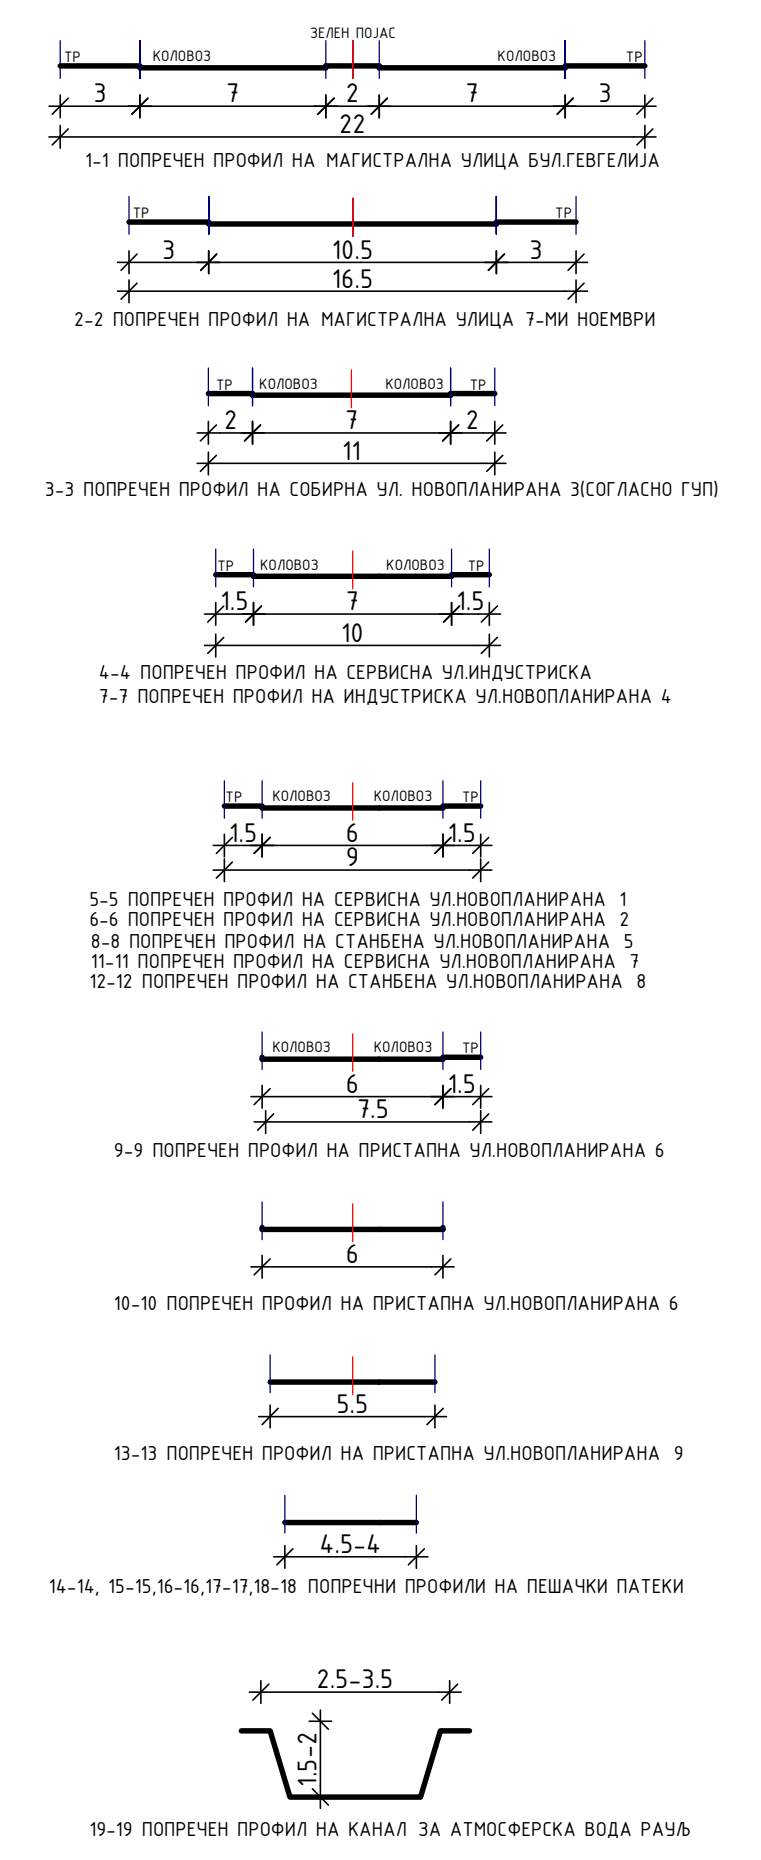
ЗЕЛЕН ПОЈАС
ТР КОЛОВОЗ КОЛОВОЗ ТР
3 7 2 7 3
22
1-1 ПОПРЕЧЕН ПРОФИЛ НА МАГИСТРАЛНА УЛИЦА БУЛ.ГЕВГЕЛИЈА

ТР ТР
3 10.5 3
16.5
2-2 ПОПРЕЧЕН ПРОФИЛ НА МАГИСТРАЛНА УЛИЦА 7-МИ НОЕМВРИ

ТР КОЛОВОЗ КОЛОВОЗ ТР
2 7 2
11
3-3 ПОПРЕЧЕН ПРОФИЛ НА СОБИРНА УЛ. НОВОПЛАНИРАНА 3(СОГЛАСНО ГУП)

ТР КОЛОВОЗ КОЛОВОЗ ТР
1.5 7 1.5
10
4-4 ПОПРЕЧЕН ПРОФИЛ НА СЕРВИСНА УЛ.ИНДУСТРИСКА
7-7 ПОПРЕЧЕН ПРОФИЛ НА ИНДУСТРИСКА УЛ.НОВОПЛАНИРАНА 4

ТР КОЛОВОЗ КОЛОВОЗ ТР
1.5 6 1.5
9
5-5 ПОПРЕЧЕН ПРОФИЛ НА СЕРВИСНА УЛ.НОВОПЛАНИРАНА 1
6-6 ПОПРЕЧЕН ПРОФИЛ НА СЕРВИСНА УЛ.НОВОПЛАНИРАНА 2
8-8 ПОПРЕЧЕН ПРОФИЛ НА СТАНБЕНА УЛ.НОВОПЛАНИРАНА 5
11-11 ПОПРЕЧЕН ПРОФИЛ НА СЕРВИСНА УЛ.НОВОПЛАНИРАНА 7
12-12 ПОПРЕЧЕН ПРОФИЛ НА СТАНБЕНА УЛ.НОВОПЛАНИРАНА 8

КОЛОВОЗ КОЛОВОЗ ТР
6 1.5
7.5
9-9 ПОПРЕЧЕН ПРОФИЛ НА ПРИСТАПНА УЛ.НОВОПЛАНИРАНА 6

6
10-10 ПОПРЕЧЕН ПРОФИЛ НА ПРИСТАПНА УЛ.НОВОПЛАНИРАНА 6

5.5
13-13 ПОПРЕЧЕН ПРОФИЛ НА ПРИСТАПНА УЛ.НОВОПЛАНИРАНА 9

4.5-4
14-14, 15-15,16-16,17-17,18-18 ПОПРЕЧНИ ПРОФИЛИ НА ПЕШАЧКИ ПАТЕКИ

2.5-3.5
1.5-2
19-19 ПОПРЕЧЕН ПРОФИЛ НА КАНАЛ ЗА АТМОСФЕРСКА ВОДА РАЧЈ